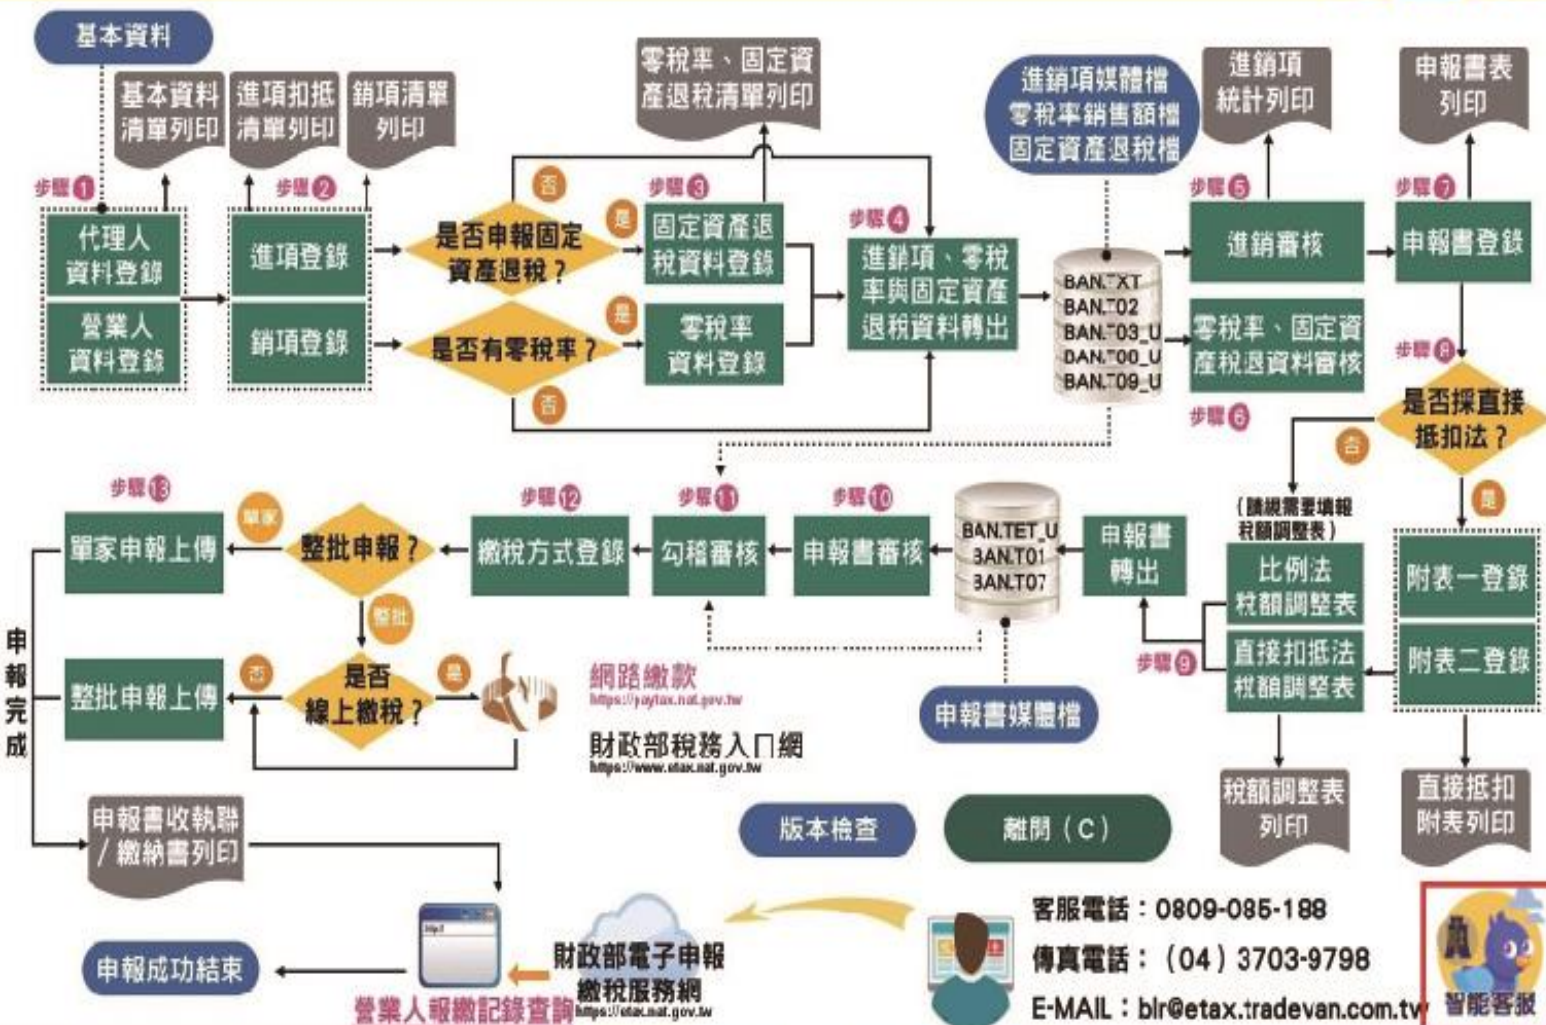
基本資料

基本資料清單列印

進項扣抵清單列印

銷項清單列印

零稅率、固定資產退稅清單列印

進銷項媒體檔
零稅率銷售額檔
固定資產退稅檔

進銷項統計列印

申報書表列印

步驟1

代理人資料登錄

營業人資料登錄

步驟2

進項登錄

銷項登錄

否

是否申報固定資產退稅？

是

是否有零稅率？

是

否

步驟3

固定資產退稅資料登錄

零稅率資料登錄

步驟4

進銷項、零稅率與固定資產退稅資料轉出

BAN.TXT
BAN.T02
BAN.T03_U
BAN.T00_U
BAN.T09_U

步驟5

進銷審核

零稅率、固定資產退稅資料審核

步驟6

步驟7

申報書登錄

步驟8

是否採直接扣抵法？

否

是

步驟13

單家申報上傳

單家

整批申報？

整批

步驟12

繳稅方式登錄

步驟11

勾稽審核

步驟10

申報書審核

BAN.TET_U
BAN.T01
BAN.T07

申報書轉出

（請視需要填報稅額調整表）

比例法稅額調整表

直接扣抵法稅額調整表

步驟9

附表一登錄

附表二登錄

申報完成

整批申報上傳

否

是否線上繳稅？

是

網路繳款
https://paytax.nat.gov.tw

財政部稅務入口網
https://www.etax.nat.gov.tw

申報書媒體檔

稅額調整表列印

直接抵扣附表列印

申報書收執聯／繳納書列印

版本檢查

離開（C）

申報成功結束

財政部電子申報繳稅服務網
https://tax.nat.gov.tw

營業人報繳記錄查詢

客服電話：0809-085-188
傳真電話：（04）3703-9798
E-MAIL：blr@etax.tradevan.com.tw

智能客服